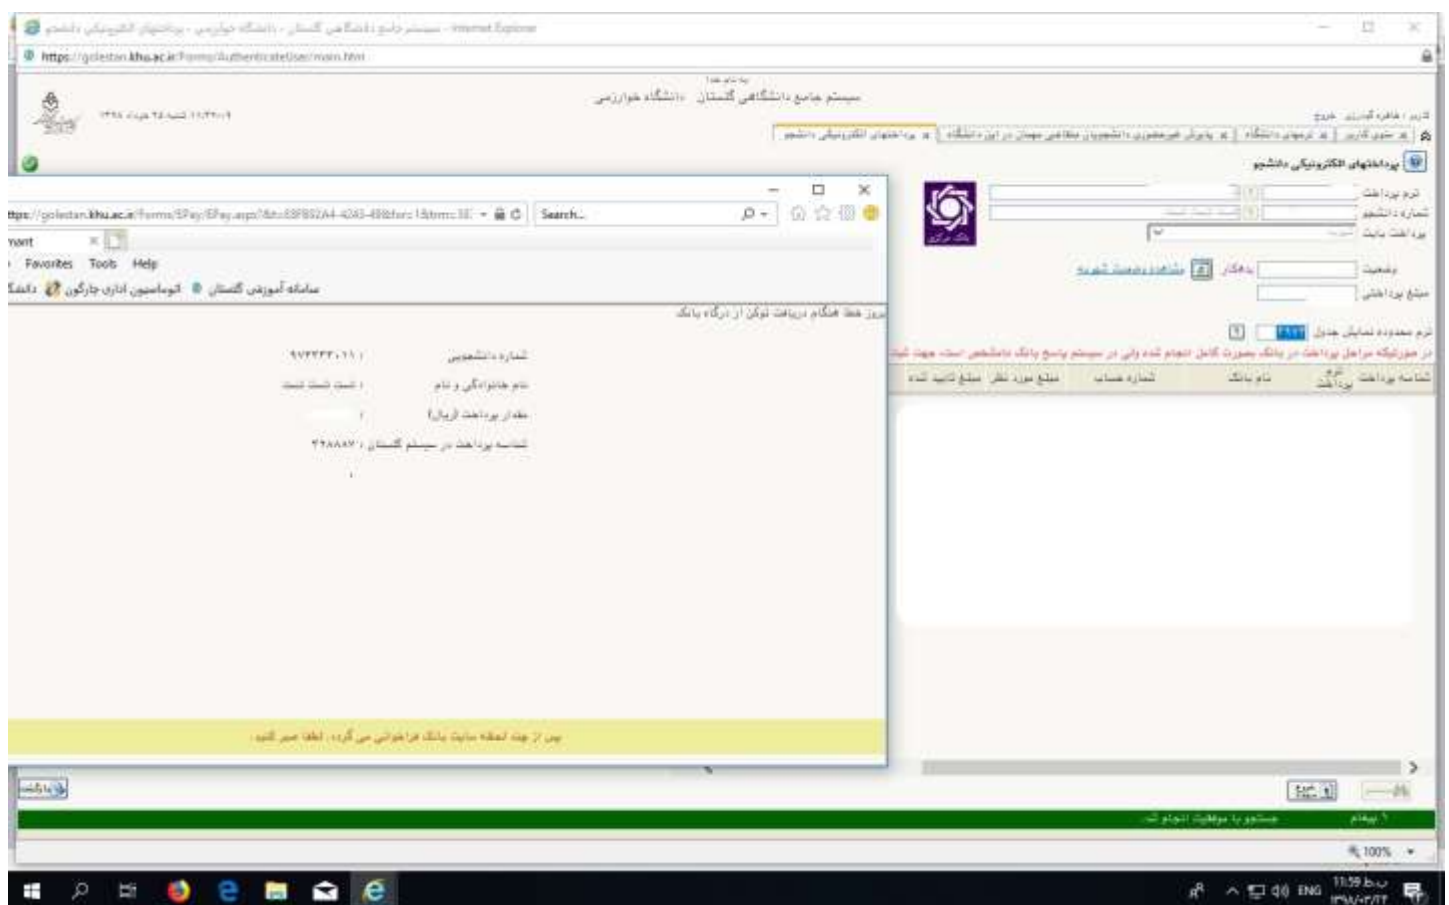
سیستم جامع دانشگاهی گلستان - دانشگاه خوارزمی - پرداختهای الکترونیکی دانشجو - Internet Explorer
https://golestan.khu.ac.ir/Forms/AuthenticateUser/main.htm

سیستم جامع دانشگاهی گلستان - دانشگاه خوارزمی

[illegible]

پرداختهای الکترونیکی دانشجو
ترم پرداخت
شماره دانشجو
پرداخت بابت
وضعیت
مبلغ پرداختی
ترم محدوده نمایش جدول
مشاهده وضعیت شهریه

در صورتیکه مراحل پرداخت در بانک بصورت کامل انجام شده ولی در سیستم پاسخ بانک دانشجو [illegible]

| شناسه پرداخت | ترم پرداخت | نام بانک | شماره حساب | مبلغ مورد نظر | مبلغ تایید شده |
|---|---|---|---|---|---|

https://golestan.khu.ac.ir/Forms/EPay/EPay.aspx?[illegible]
Search...
Favorites Tools Help
سامانه آموزش گلستان اتوماسیون اداری چارگون دانشگ

بروز خطا هنگام دریافت توکن از درگاه بانک

شماره دانشجویی : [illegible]
نام خانوادگی و نام : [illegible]
مقدار پرداخت (ریال) :
شناسه پرداخت در سیستم گلستان : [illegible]

پس از چند لحظه سایت بانک فراخوانی می گردد، لطفا صبر کنید.

پیغام
جستجو با موفقیت انجام شد.

100%
ENG
11:59